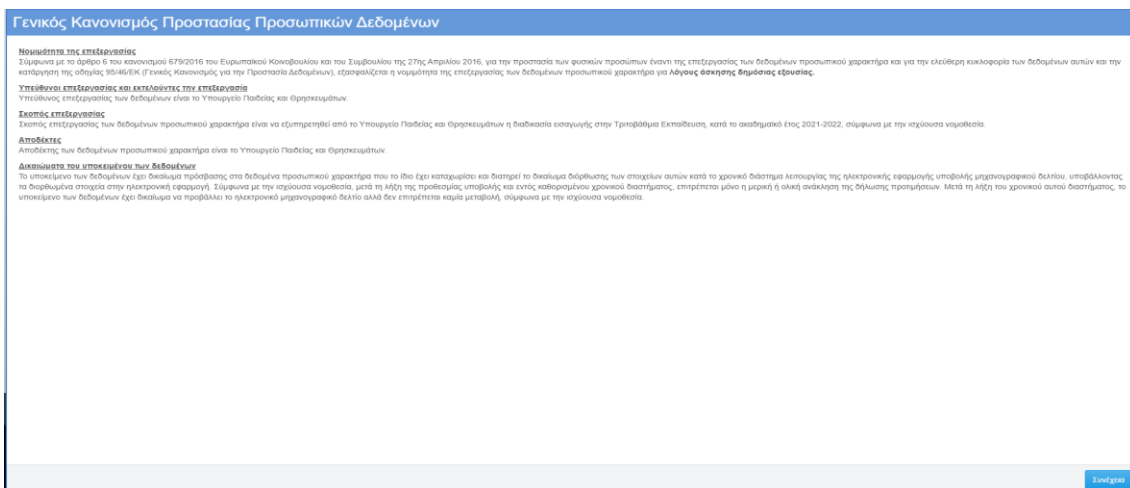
Γενικός Κανονισμός Προστασίας Προσωπικών Δεδομένων

Νομιμότητα της επεξεργασίας
Σύμφωνα με το άρθρο 6 του κανονισμού 679/2016 του Ευρωπαϊκού Κοινοβουλίου και του Συμβουλίου της 27ης Απριλίου 2016, για την προστασία των φυσικών προσώπων έναντι της επεξεργασίας των δεδομένων προσωπικού χαρακτήρα και για την ελεύθερη κυκλοφορία των δεδομένων αυτών και την κατάργηση της οδηγίας 95/46/ΕΚ (Γενικός Κανονισμός για την Προστασία Δεδομένων), εξασφαλίζεται η νομιμότητα της επεξεργασίας των δεδομένων προσωπικού χαρακτήρα για λόγους άσκησης δημόσιας εξουσίας.

Υπεύθυνοι επεξεργασίας και εκτελούντες την επεξεργασία
Υπεύθυνος επεξεργασίας των δεδομένων είναι το Υπουργείο Παιδείας και Θρησκευμάτων.

Σκοπός επεξεργασίας
Σκοπός επεξεργασίας των δεδομένων προσωπικού χαρακτήρα είναι να εξυπηρετηθεί από το Υπουργείο Παιδείας και Θρησκευμάτων η διαδικασία εισαγωγής στην Τριτοβάθμια Εκπαίδευση, κατά το ακαδημαϊκό έτος 2021-2022, σύμφωνα με την ισχύουσα νομοθεσία.

Αποδέκτες
Αποδέκτης των δεδομένων προσωπικού χαρακτήρα είναι το Υπουργείο Παιδείας και Θρησκευμάτων.

Δικαιώματα του υποκειμένου των δεδομένων
Το υποκείμενο των δεδομένων έχει δικαίωμα πρόσβασης στα δεδομένα προσωπικού χαρακτήρα που το ίδιο έχει καταχωρίσει και διατηρεί το δικαίωμα διόρθωσης των στοιχείων αυτών κατά το χρονικό διάστημα λειτουργίας της ηλεκτρονικής εφαρμογής υποβολής μηχανογραφικού δελτίου, υποβάλλοντας τα διορθωμένα στοιχεία στην ηλεκτρονική εφαρμογή. Σύμφωνα με την ισχύουσα νομοθεσία, μετά τη λήξη της προθεσμίας υποβολής και εντός καθορισμένου χρονικού διαστήματος, επιτρέπεται μόνο η μερική ή ολική ανάκληση της δήλωσης προτιμήσεων. Μετά τη λήξη του χρονικού αυτού διαστήματος, το υποκείμενο των δεδομένων έχει δικαίωμα να προβάλλει το ηλεκτρονικό μηχανογραφικό δελτίο αλλά δεν επιτρέπεται καμία μεταβολή, σύμφωνα με την ισχύουσα νομοθεσία.

Συνέχεια